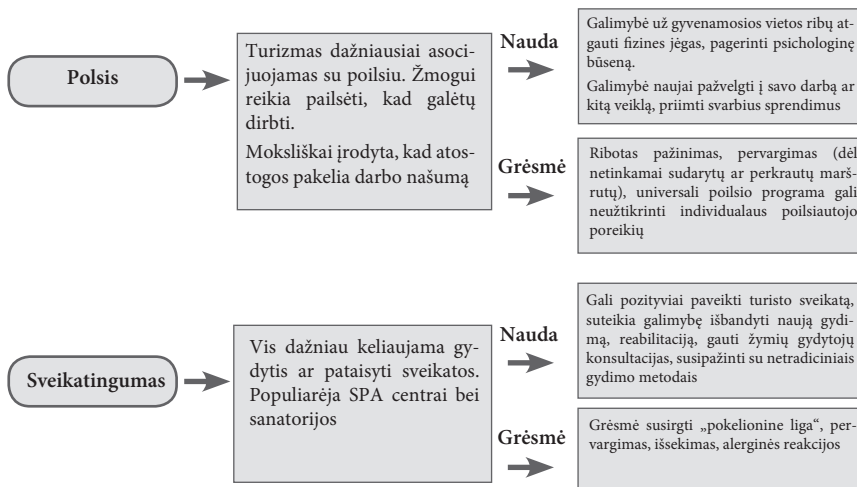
Polsis

Turizmas dažniausiai asocijuojamas su poilsiu. Žmogui reikia pailsėti, kad galėtų dirbti.

Moksliškai įrodyta, kad atostogos pakelia darbo našumą

Nauda

Galimybė už gyvenamosios vietos ribų atgauti fizines jėgas, pagerinti psichologinę būseną.

Galimybė naujai pažvelgti į savo darbą ar kitą veiklą, priimti svarbius sprendimus

Grėsmė

Ribotas pažinimas, pervargimas (dėl netinkamai sudarytų ar perkrautų maršrutų), universali poilsio programa gali neužtikrinti individualaus poilsiautojo poreikių

Sveikatingumas

Vis dažniau keliaujama gydytis ar pataisyti sveikatos. Populiarėja SPA centrai bei sanatorijos

Nauda

Gali pozityviai paveikti turisto sveikatą, suteikia galimybę išbandyti naują gydimą, reabilitaciją, gauti žymių gydytojų konsultacijas, susipažinti su netradiciniais gydimo metodais

Grėsmė

Grėsmė susirgti „pokelionine liga", pervargimas, išsekimas, alerginės reakcijos